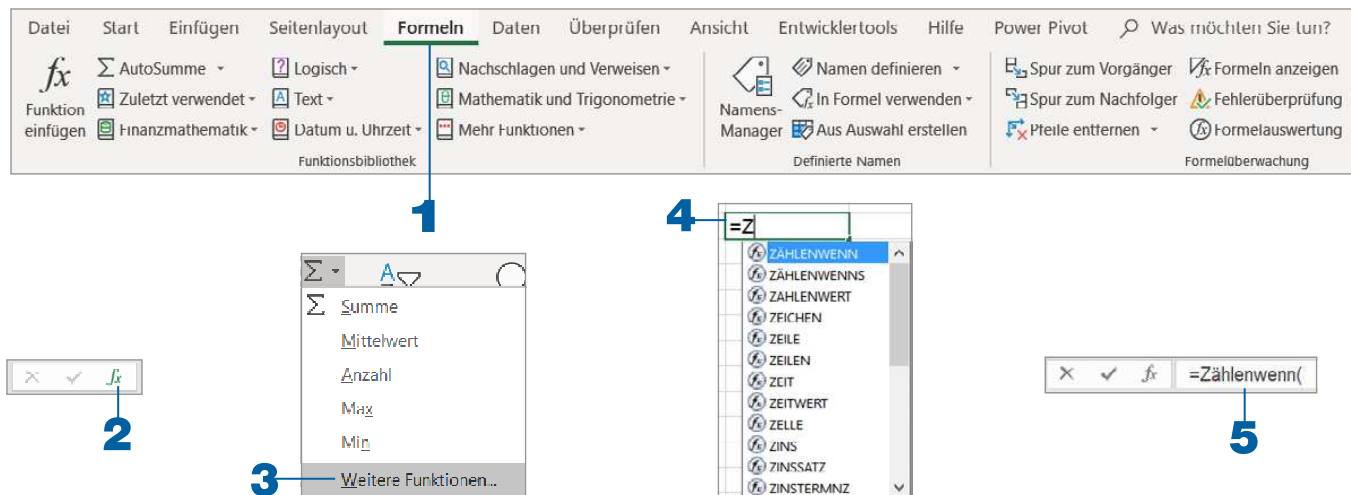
Datei Start Einfügen Seitenlayout Formeln Daten Überprüfen Ansicht Entwicklertools Hilfe Power Pivot Was möchten Sie tun?

$fx$ Funktion einfügen
Σ AutoSumme
Zuletzt verwendet
Finanzmathematik
Logisch
Text
Datum u. Uhrzeit
Nachschlagen und Verweisen
Mathematik und Trigonometrie
Mehr Funktionen
Funktionsbibliothek

Namens-Manager
Namen definieren
In Formel verwenden
Aus Auswahl erstellen
Definierte Namen

Spur zum Vorgänger
Spur zum Nachfolger
Pfeile entfernen
Formeln anzeigen
Fehlerüberprüfung
Formelauswertung
Formelüberwachung

1

2

Σ Summe
Mittelwert
Anzahl
Max
Min
Weitere Funktionen...

3

4
=Z
ZÄHLENWENN
ZÄHLENWENNS
ZAHLENWERT
ZEICHEN
ZEILE
ZEILEN
ZEIT
ZEITWERT
ZELLE
ZINS
ZINSSATZ
ZINSTERMNZ

=Zählenwenn(

5